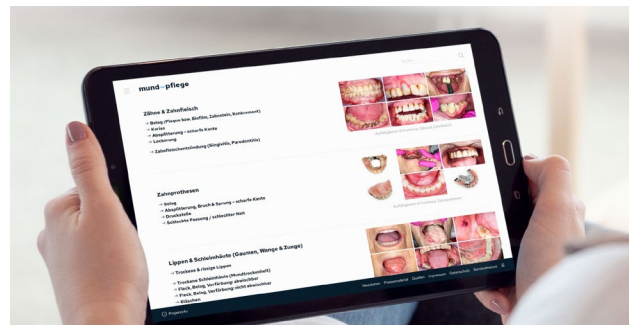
mund pflege

Zähne & Zahnfleisch

→ Belag (Plaque bzw. Biofilm, Zahnstein, Konkrement)
→ Karies
→ Absplitterung – scharfe Kante
→ Lockerung

→ Zahnfleischentzündung (Gingivitis, Parodontitis)

Zahnprothesen

→ Belag
→ Absplitterung, Bruch & Sprung – scharfe Kante
→ Druckstelle
→ Schlechte Passung / schlechter Halt

Lippen & Schleimhäute (Gaumen, Wange & Zunge)

→ Trockene & rissige Lippen

→ Trockene Schleimhäute (Mundtrockenheit)
→ Fleck, Belag, Verfärbung: abwischbar
→ Fleck, Belag, Verfärbung: nicht abwischbar
→ Bläschen

Newsletter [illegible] Quellen Impressum Datenschutz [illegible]

Projektinfo